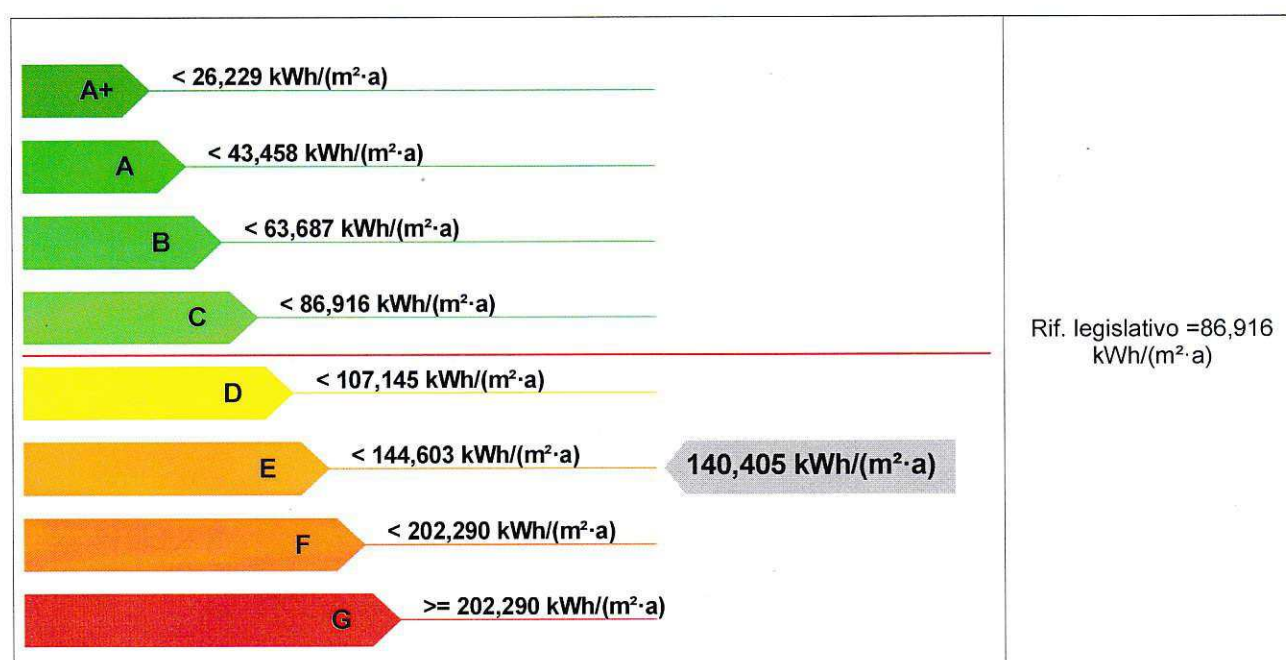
A+ $< 26{,}229\ kWh/(m^2 \cdot a)$

A $< 43{,}458\ kWh/(m^2 \cdot a)$

B $< 63{,}687\ kWh/(m^2 \cdot a)$

C $< 86{,}916\ kWh/(m^2 \cdot a)$

D $< 107{,}145\ kWh/(m^2 \cdot a)$

E $< 144{,}603\ kWh/(m^2 \cdot a)$

$140{,}405\ kWh/(m^2 \cdot a)$

F $< 202{,}290\ kWh/(m^2 \cdot a)$

G $>= 202{,}290\ kWh/(m^2 \cdot a)$

Rif. legislativo =86,916 $kWh/(m^2 \cdot a)$